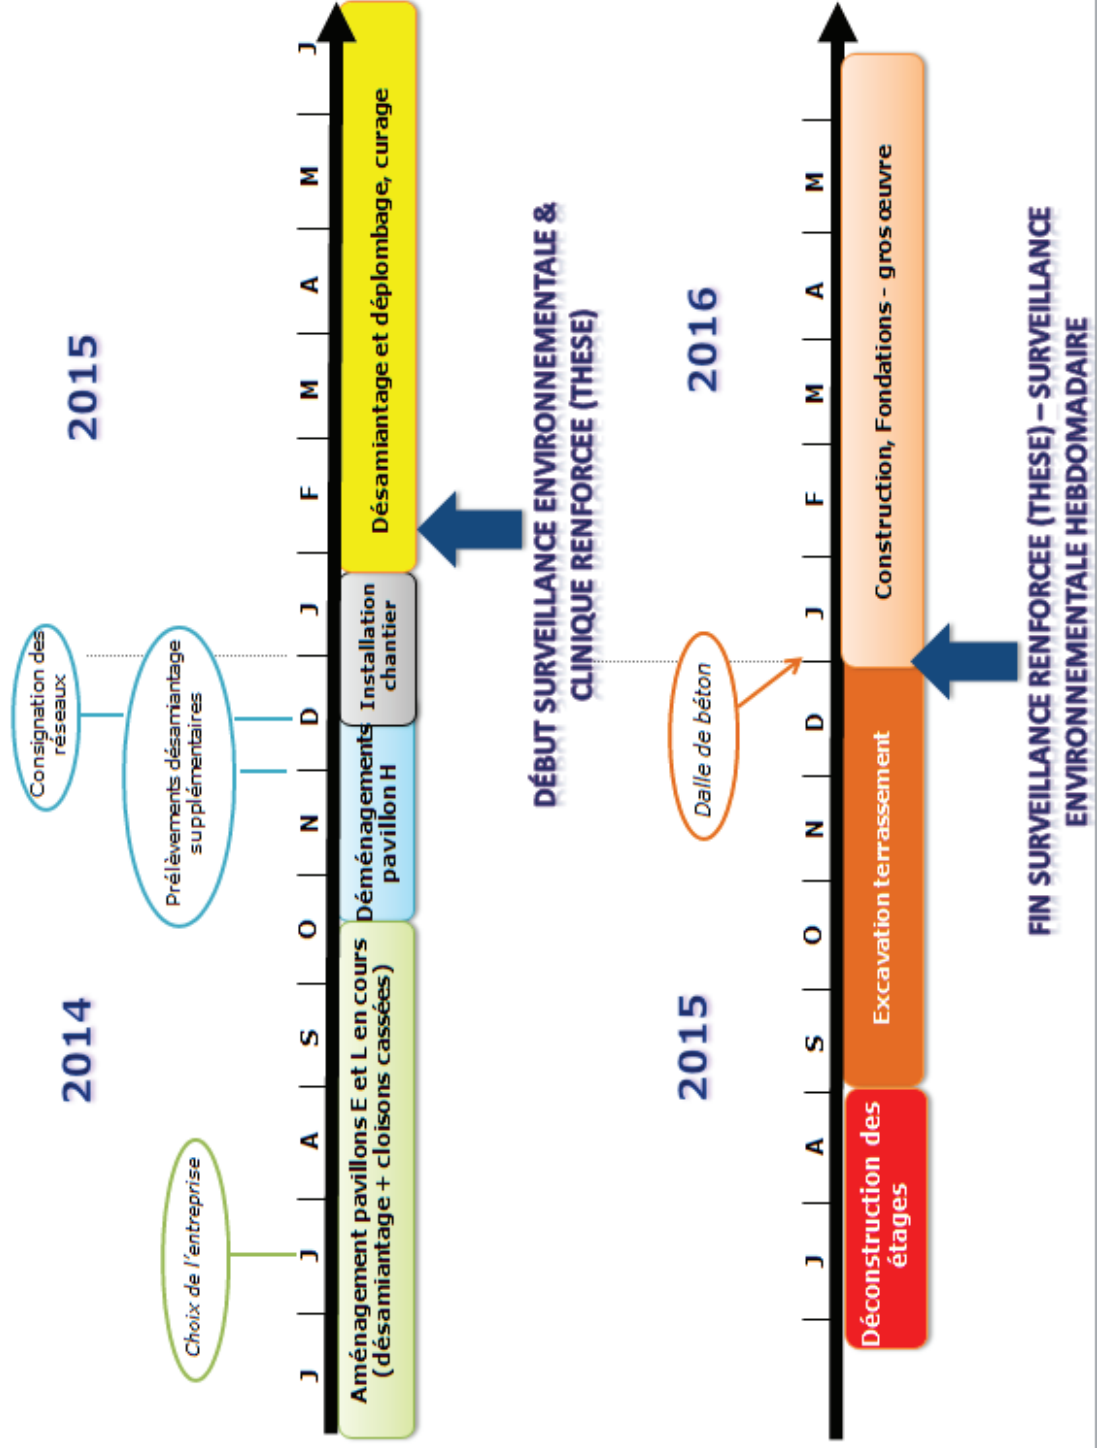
2014

2015

Choix de l'entreprise

Prélèvements désamiantage supplémentaires

Consignation des réseaux

J J A S O N D J F M A M J

Aménagement pavillons E et L en cours (désamiantage + cloisons cassées)

Déménagements pavillon H

Installation chantier

Désamiantage et déplombage, curage

DÉBUT SURVEILLANCE ENVIRONNEMENTALE & CLINIQUE RENFORCEE (THESE)

2015

2016

Dalle de béton

J A S O N D J F M A M J

Déconstruction des étages

Excavation terrassement

Construction, Fondations - gros œuvre

FIN SURVEILLANCE RENFORCEE (THESE) – SURVEILLANCE ENVIRONNEMENTALE HEBDOMADAIRE